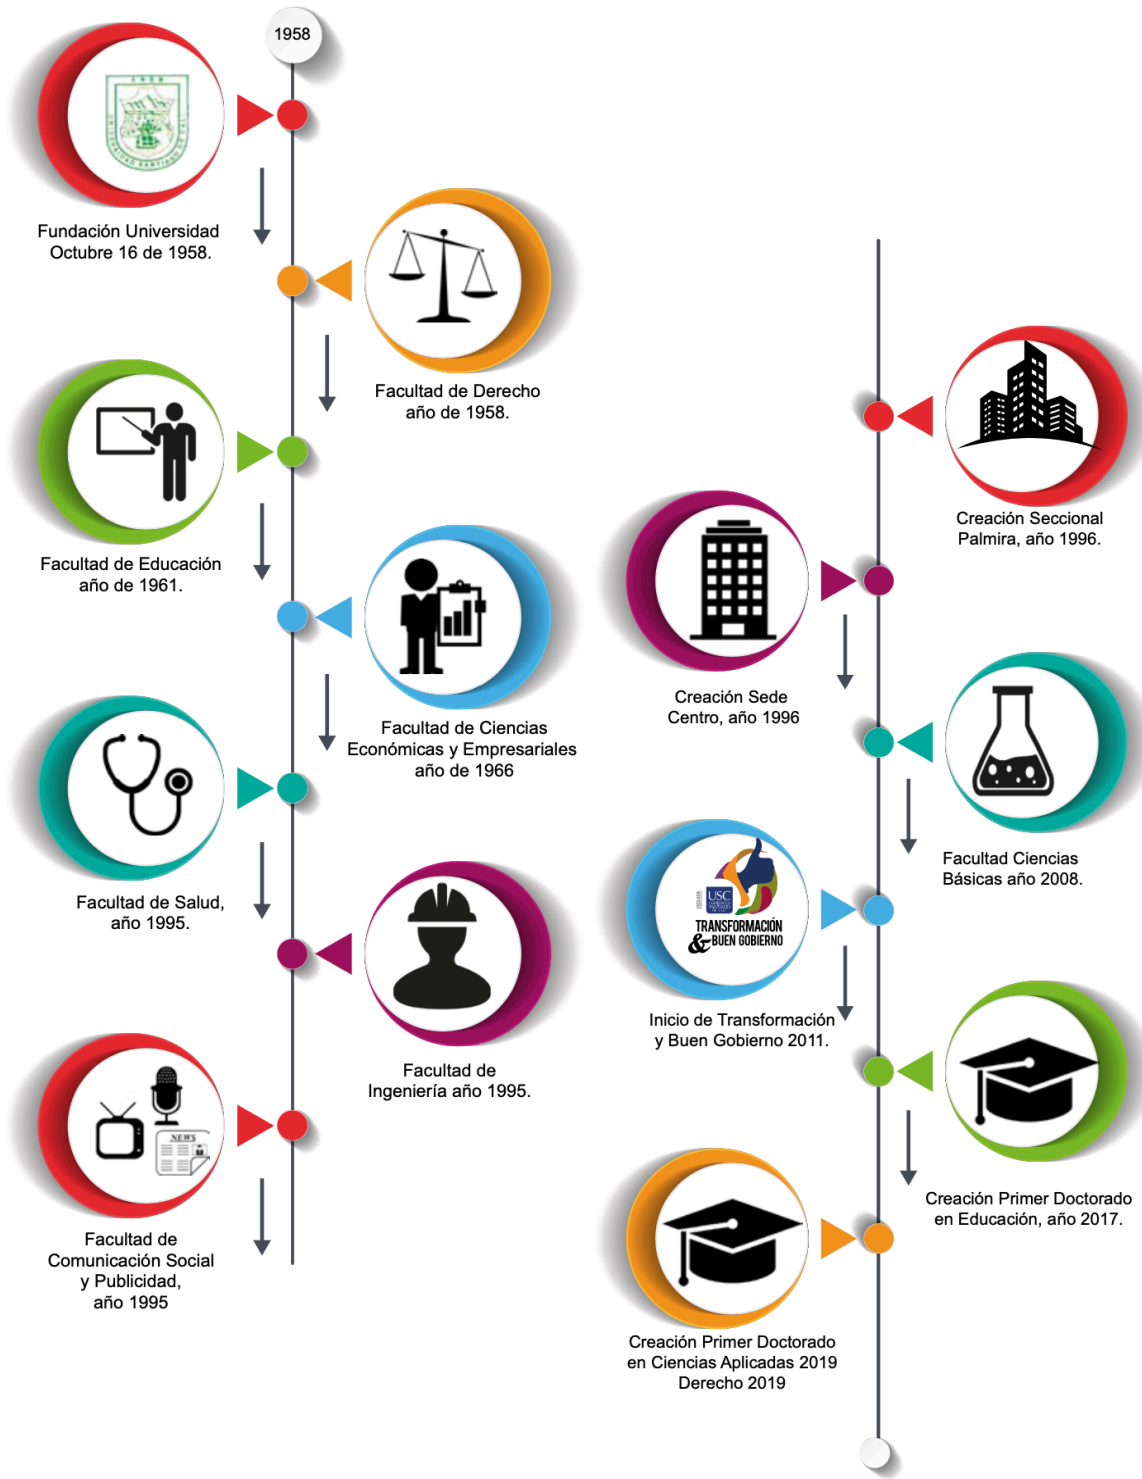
1958

Fundación Universidad Octubre 16 de 1958.

Facultad de Derecho año de 1958.

Facultad de Educación año de 1961.

Facultad de Ciencias Económicas y Empresariales año de 1966

Facultad de Salud, año 1995.

Facultad de Ingeniería año 1995.

NEWS

Facultad de Comunicación Social y Publicidad, año 1995

Creación Seccional Palmira, año 1996.

Creación Sede Centro, año 1996

Facultad Ciencias Básicas año 2008.

USC

TRANSFORMACIÓN & BUEN GOBIERNO

Inicio de Transformación y Buen Gobierno 2011.

Creación Primer Doctorado en Educación, año 2017.

Creación Primer Doctorado en Ciencias Aplicadas 2019 Derecho 2019